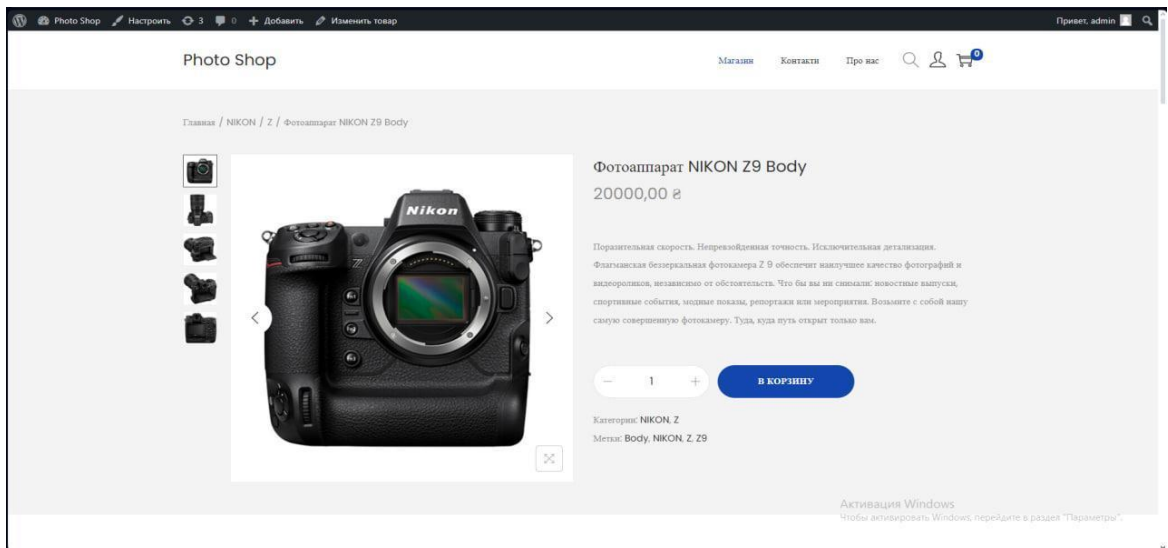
Photo Shop Настроить 3 0 + Добавить Изменить товар

Привет, admin

Photo Shop

Магазин Контакти Про нас 0

Главная / NIKON / Z / Фотоаппарат NIKON Z9 Body

Nikon

Z

Фотоаппарат NIKON Z9 Body

20000,00 ₴

Поразительная скорость. Непревзойденная точность. Исключительная детализация. Флагманская беззеркальная фотокамера Z 9 обеспечит наилучшее качество фотографий и видеороликов, независимо от обстоятельств. Что бы вы ни снимали: новостные выпуски, спортивные события, модные показы, репортажи или мероприятия. Возьмите с собой нашу самую совершенную фотокамеру. Туда, куда путь открыт только вам.

— 1 +

В КОРЗИНУ

Категории: NIKON, Z

Метки: Body, NIKON, Z, Z9

Активация Windows
Чтобы активировать Windows, перейдите в раздел "Параметры".